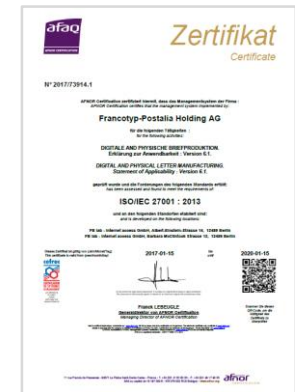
afaq

Zertifikat
Certificate

N° 2017/73914.1

AFNOR Certification zertifiziert hiermit, dass das Managementsystem der Firma :
AFNOR Certification certifies that the management system implemented by:

Francotyp-Postalia Holding AG

für die folgenden Tätigkeiten :
for the following activities:

DIGITALE AND PHYSISCHE BRIEFPRODUKTION.
Erklärung zur Anwendbarkeit : Version 6.1.

DIGITAL AND PHYSICAL LETTER MANUFACTURING.
Statement of Applicability : Version 6.1.

geprüft wurde und die Forderungen des folgenden Standards erfüllt:
has been assessed and found to meet the requirements of:

ISO/IEC 27001 : 2013

und an den folgenden Standorten etabliert sind :
and is developed on the following locations:

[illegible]
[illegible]

2017-01-15

2020-01-15

Franck LEBEUGLE
Generaldirektor von AFNOR Certification
Managing Director of AFNOR Certification

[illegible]

afnor